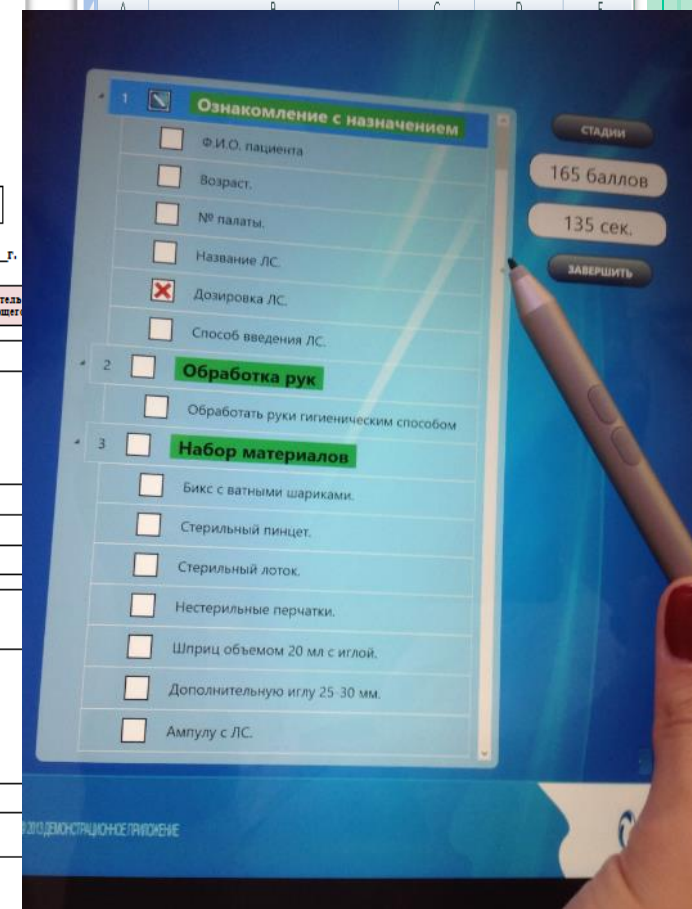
1 Ознакомление с назначением

Ф.И.О. пациента

Возраст.

№ палаты.

Название ЛС.

Дозировка ЛС.

Способ введения ЛС.

2 Обработка рук

Обработать руки гигиеническим способом

3 Набор материалов

Бикс с ватными шариками.

Стерильный пинцет.

Стерильный лоток.

Нестерильные перчатки.

Шприц объемом 20 мл с иглой.

Дополнительную иглу 25-30 мм.

Ампулу с ЛС.

СТАДИИ

165 баллов

135 сек.

ЗАВЕРШИТЬ

© 2013 ДЕМОНСТРАЦИОННОЕ ПРИЛОЖЕНИЕ

A B C D E

_г.